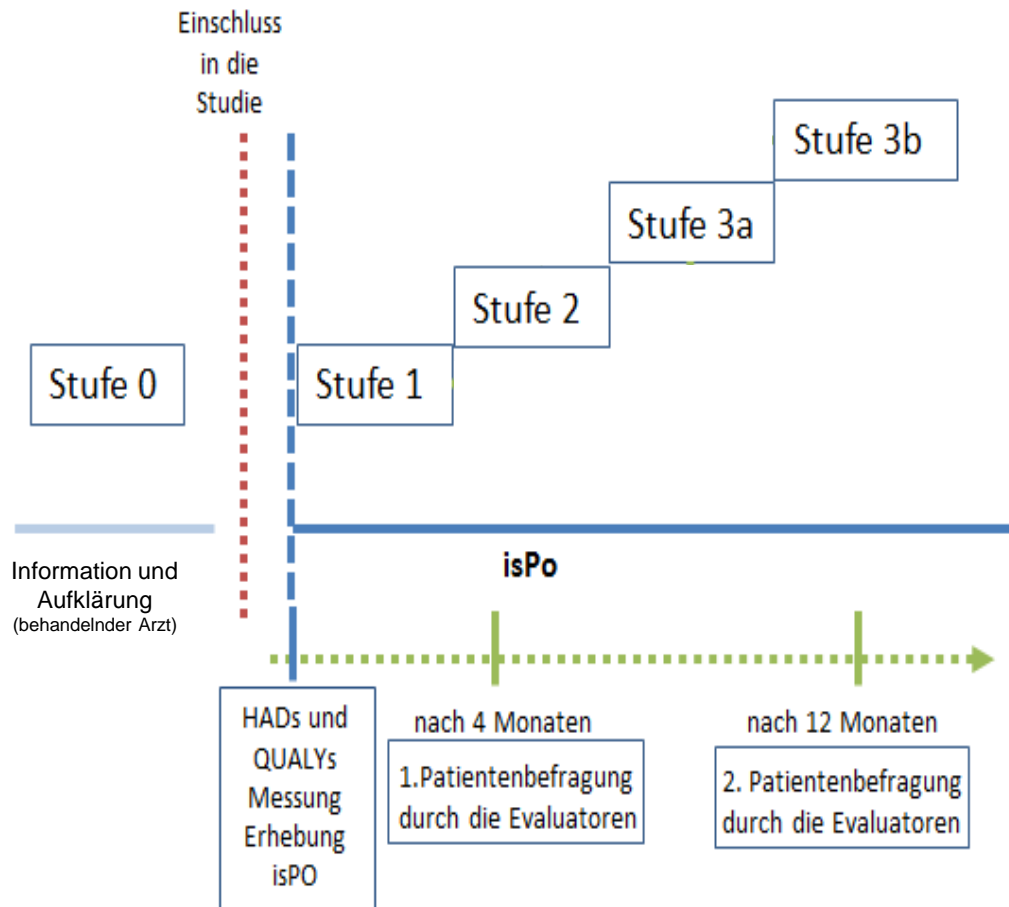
Einschluss in die Studie

Stufe 3b

Stufe 3a

Stufe 2

Stufe 0

Stufe 1

isPo

Information und Aufklärung (behandelnder Arzt)

HADs und QUALYs Messung Erhebung isPO

nach 4 Monaten

1.Patientenbefragung durch die Evaluatoren

nach 12 Monaten

2. Patientenbefragung durch die Evaluatoren